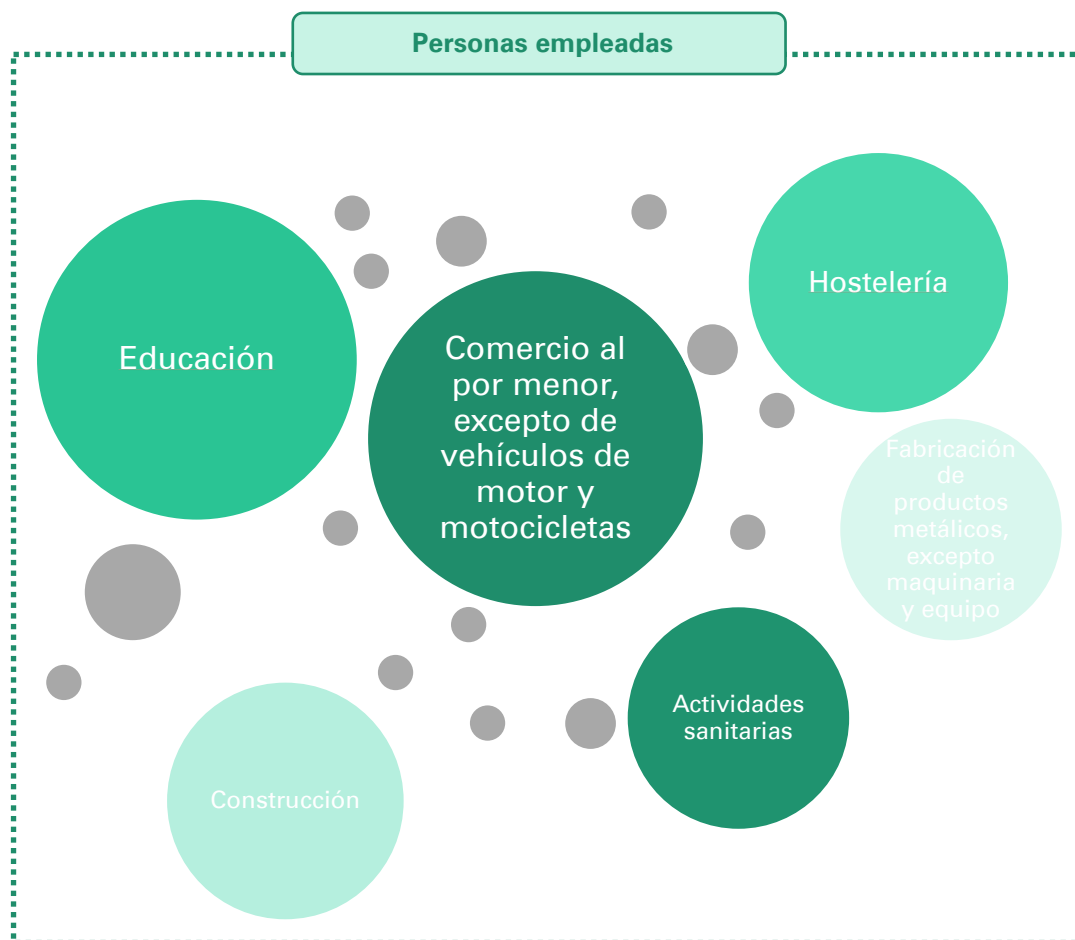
Personas empleadas

Educación

Comercio al por menor, excepto de vehículos de motor y motocicletas

Hostelería

Fabricación de productos metálicos, excepto maquinaria y equipo

Actividades sanitarias

Construcción